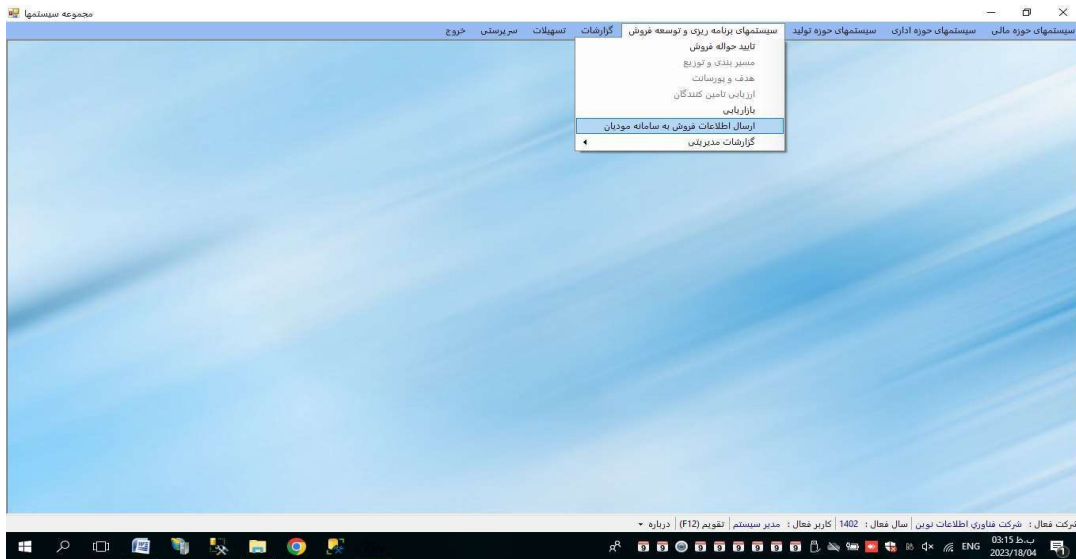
مجموعه سیستمها

سیستمهای حوزه مالی | سیستمهای حوزه اداری | سیستمهای حوزه تولید | سیستمهای برنامه ریزی و توسعه فروش | گزارشات | تسهیلات | سرپرستی | خروج

تایید حواله فروش
مسیر بندی و توزیع
هدف و پورسانت
ارزیابی تامین کنندگان
بازاریابی
ارسال اطلاعات فروش به سامانه مودیان
گزارشات مدیریتی

شرکت فعال : شرکت فناوری اطلاعات نوین | سال فعال : 1402 | کاربر فعال : مدیر سیستم | تقویم (F12) | درباره

ENG 03:15 ب.ظ 2023/18/04